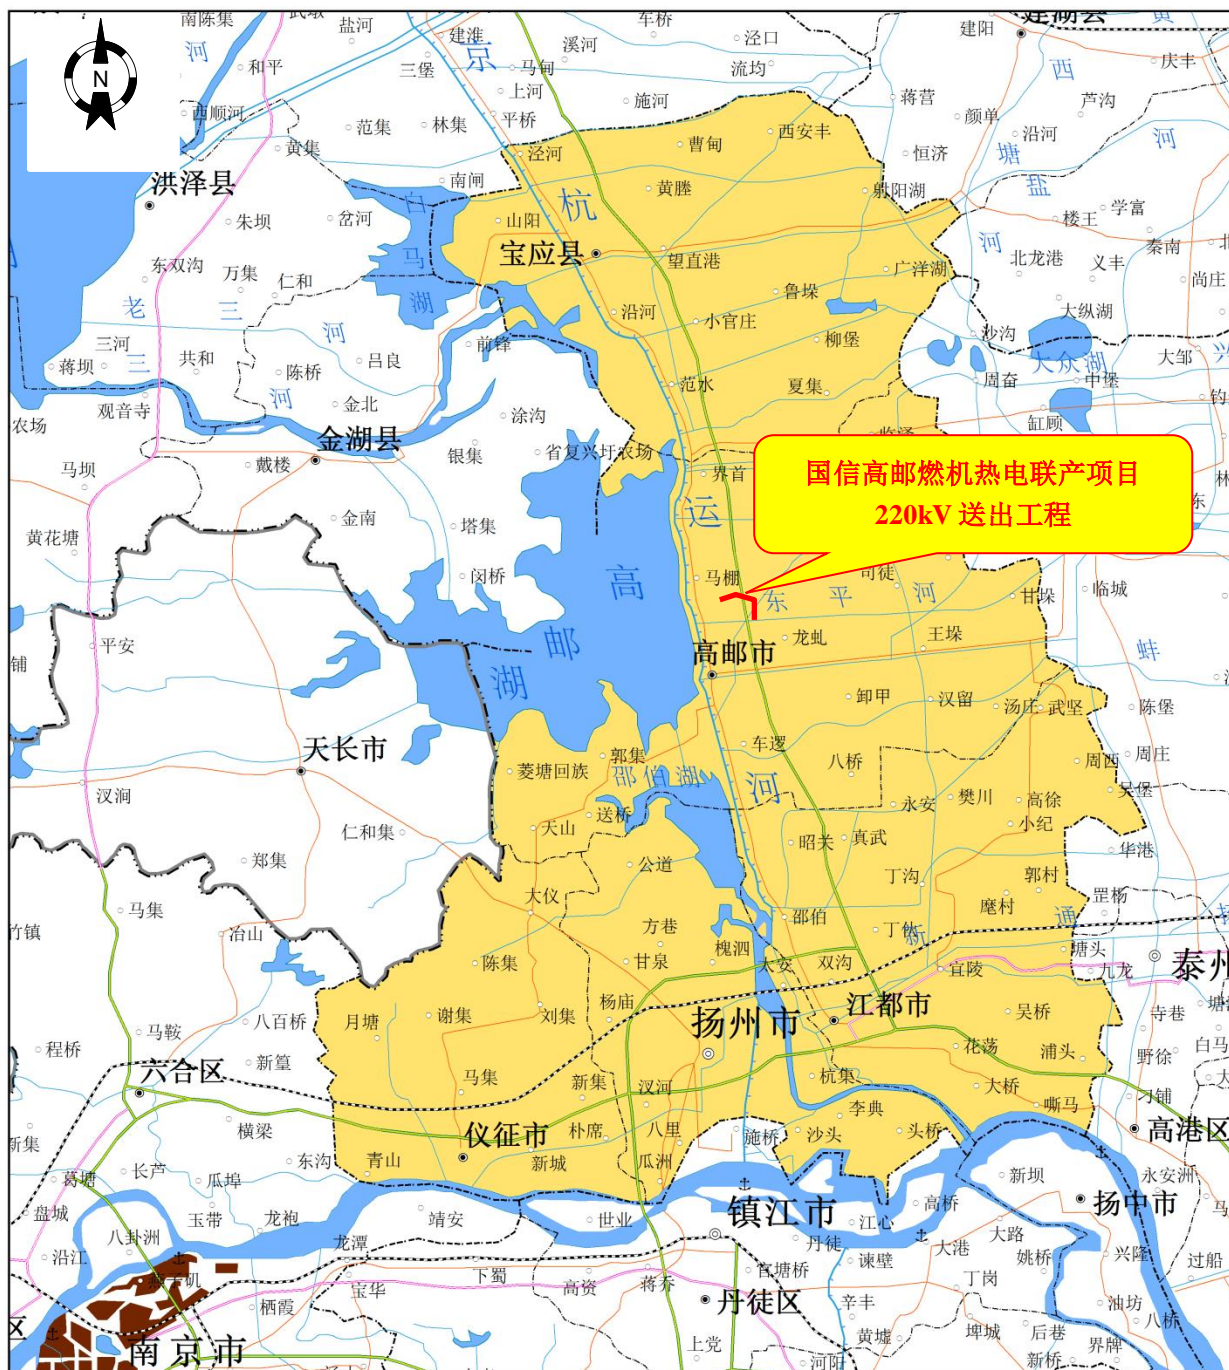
N

国信高邮燃机热电联产项目
220kV 送出工程

南陈集
盐河
建湖县
建阳
车桥
泾口
庆丰
洪泽县
和平
三堡
建淮
马甸
溪河
流均
蒋营
西
芦沟
西顺河
上河
施河
颜单
沿河
范集
林集
平桥
泾河
曹甸
西安丰
恒济
黄集
南闸
黄塍
射阳湖
塘
盐
学富
朱坝
岔河
杭
楼王
山阳
宝应县
望直港
广洋湖
河
北龙港
义丰
秦南
东双沟
万集
仁和
鲁垛
尚庄
老
三
马
湖
大纵湖
三河
沿河
小官庄
柳堡
沙沟
蒋坝
共和
前锋
大众湖
中堡
大邹
陈桥
吕良
范水
夏集
周奋
观音寺
河
金北
涂沟
缸顾
农场
马坝
金湖县
银集
省复兴圩农场
界首
戴楼
运
金南
黄花塘
塔集
高
闵桥
马棚
司徒
甘垛
临城
东
平
河
高邮市
龙虬
王垛
平安
邮
湖
蚌
卸甲
汉留
汤庄
武坚
陈堡
天长市
车逻
郭集
菱塘回族
邵伯湖
八桥
周西
周庄
汊涧
河
永安
樊川
高徐
吴堡
送桥
小纪
天山
仁和集
昭关
真武
华港
郑集
公道
丁沟
郭村
大仪
罡杨
马集
方巷
邵伯
磨村
通
冶山
丁伙
槐泗
甘泉
大桥
双沟
塘头
宜陵
九龙
泰州
陈集
杨庙
马鞍
八百桥
月塘
谢集
刘集
扬州市
江都市
吴桥
寺巷
程桥
六合区
新篁
花荡
浦头
野徐
白马
马集
新集
汊河
杭集
大桥
嘶马
刁铺
横梁
李典
新集
仪征市
朴席
八里
施桥
沙头
头桥
高港区
长芦
东沟
青山
新城
瓜洲
葛塘
瓜埠
新坝
永安洲
镇江市
高桥
扬中市
盘城
玉带
龙袍
靖安
世业
江心
大路
八卦洲
龙潭
大港
姚桥
兴隆
过船
沿江
下蜀
丹徒
谏壁
宝华
高资
官塘桥
丁岗
南京市
栖霞
丹徒区
辛丰
油坊
八桥
上党
黄墟
埤城
后巷
界牌
河阳
新桥